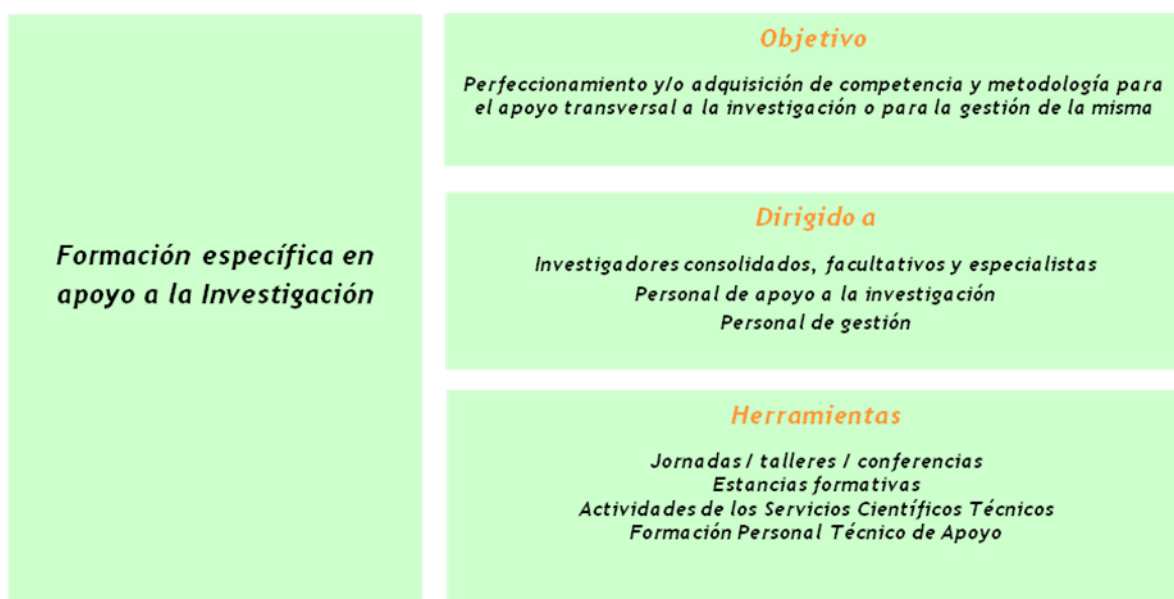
Formación específica en apoyo a la Investigación

Objetivo

Perfeccionamiento y/o adquisición de competencia y metodología para el apoyo transversal a la investigación o para la gestión de la misma

Dirigido a

Investigadores consolidados, facultativos y especialistas
Personal de apoyo a la investigación
Personal de gestión

Herramientas

Jornadas / talleres / conferencias
Estancias formativas
Actividades de los Servicios Científicos Técnicos
Formación Personal Técnico de Apoyo